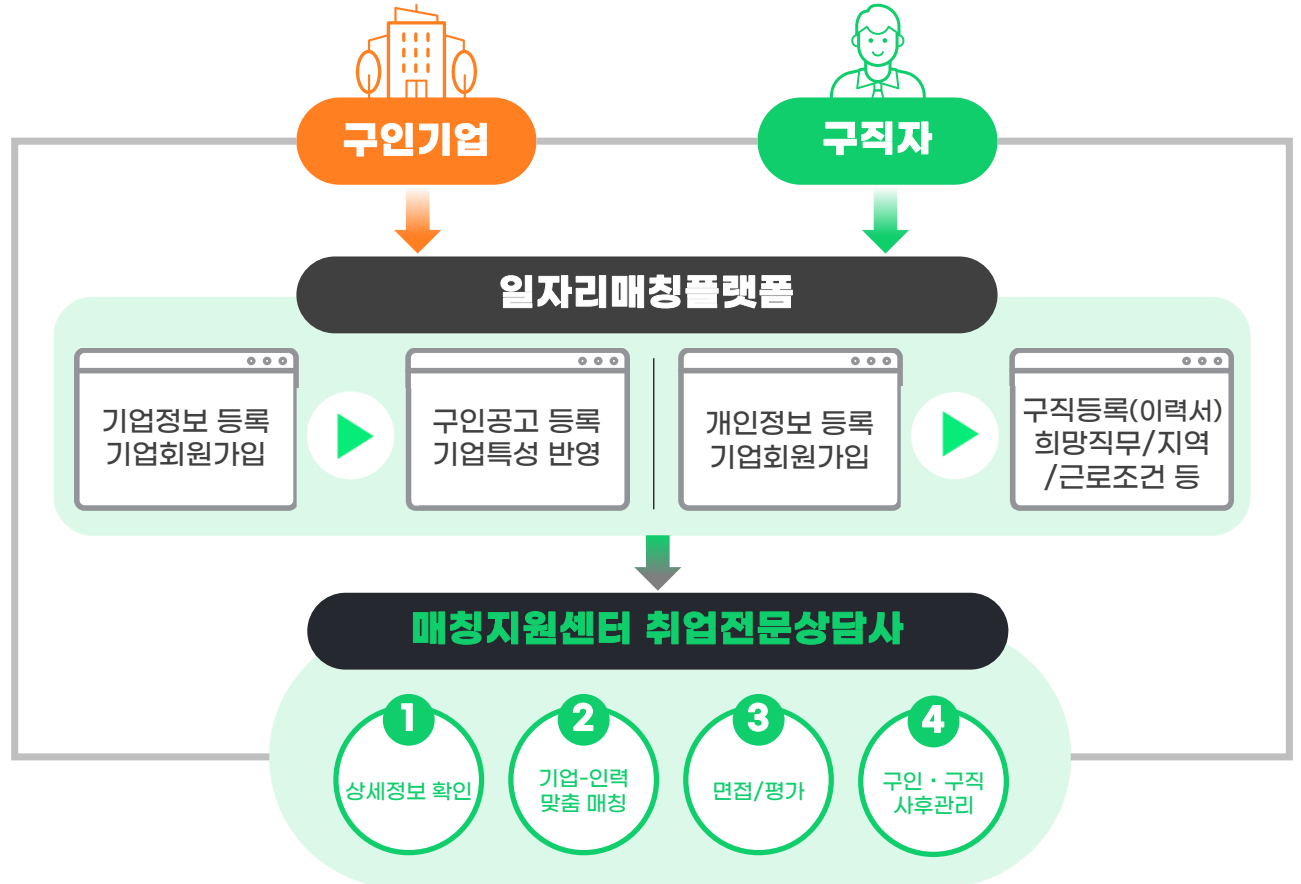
구인기업

구직자

일자리매칭플랫폼

기업정보 등록
기업회원가입

구인공고 등록
기업특성 반영

개인정보 등록
기업회원가입

구직등록(이력서)
희망직무/지역
/근로조건 등

매칭지원센터 취업전문상담사

1
상세정보 확인

2
기업-인력
맞춤 매칭

3
면접/평가

4
구인 · 구직
사후관리